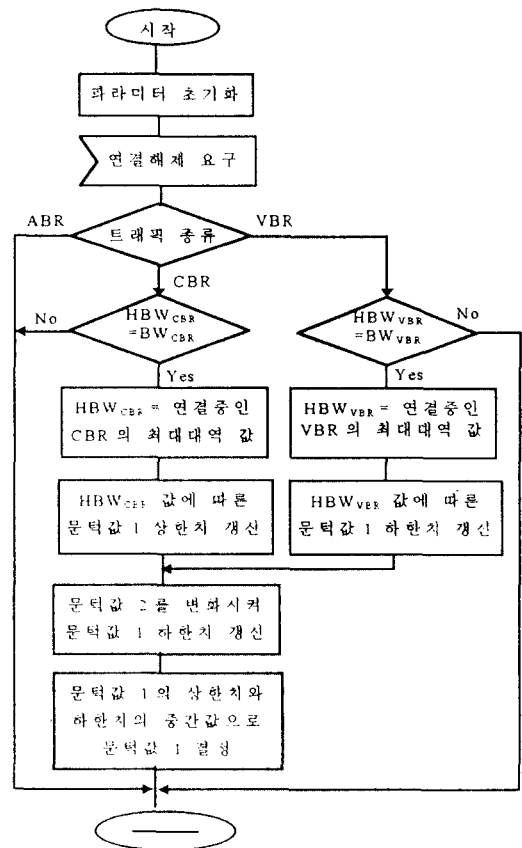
시작

파라미터 초기화

연결해제 요구

ABR

트래픽 종류

VBR

CBR

No

$HBW_{CBR}$ $=BW_{CBR}$

$HBW_{VBR}$ $=BW_{VBR}$

No

Yes

Yes

$HBW_{CBR}$ = 연결중인 CBR의 최대대역 값

$HBW_{VBR}$ = 연결중인 VBR의 최대대역 값

$HBW_{CBR}$ 값에 따른 문턱값 1 상한치 갱신

$HBW_{VBR}$ 값에 따른 문턱값 1 하한치 갱신

문턱값 2를 변화시켜 문턱값 1 하한치 갱신

문턱값 1의 상한치와 하한치의 중간값으로 문턱값 1 결정